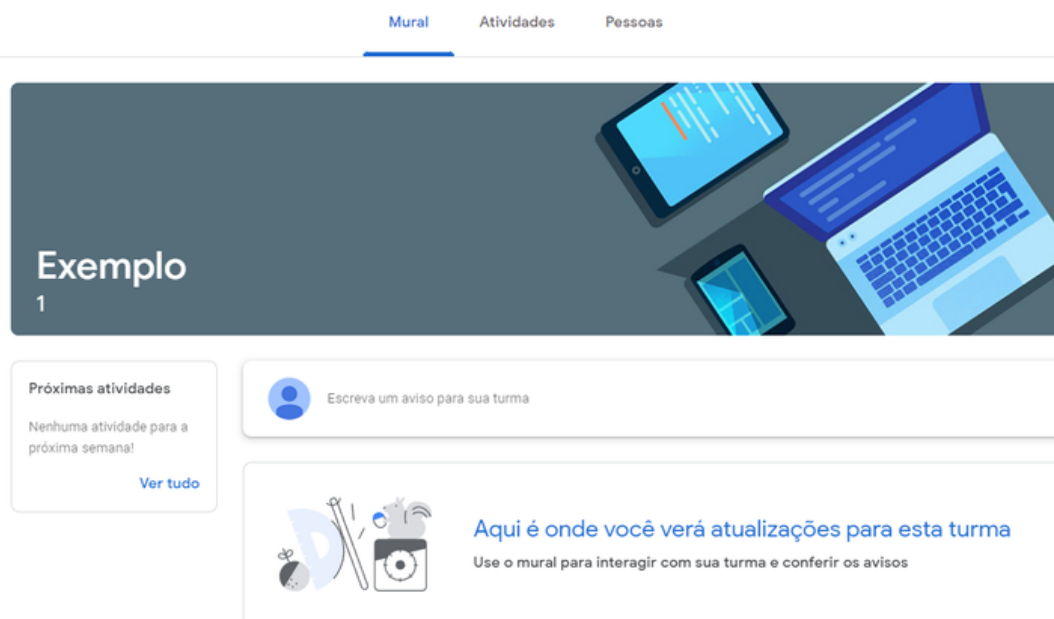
Mural Atividades Pessoas

Exemplo
1

Próximas atividades

Nenhuma atividade para a próxima semana!

Ver tudo

Escreva um aviso para sua turma

Aqui é onde você verá atualizações para esta turma

Use o mural para interagir com sua turma e conferir os avisos